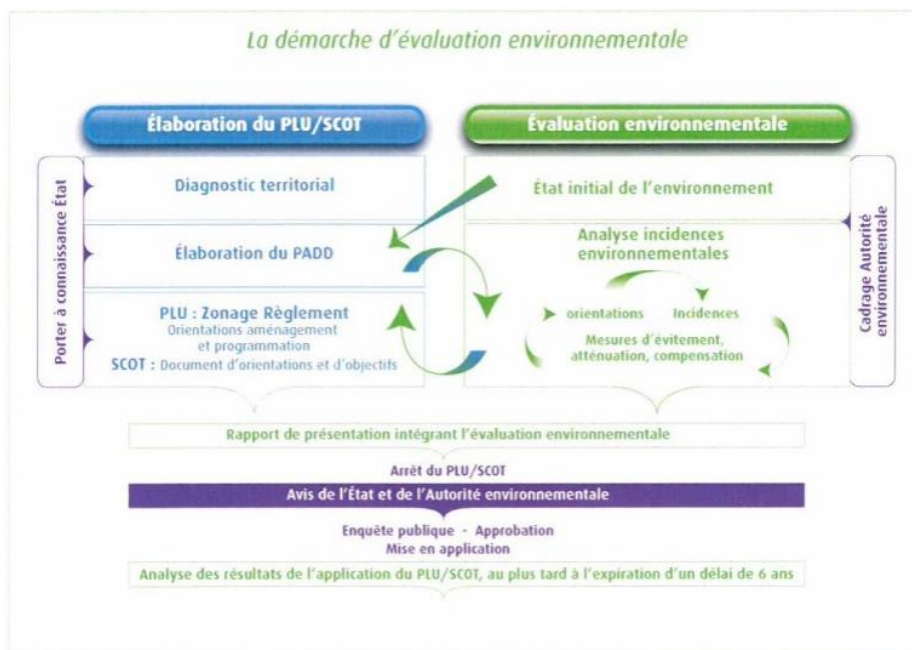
La démarche d'évaluation environnementale

Élaboration du PLU/SCOT

Évaluation environnementale

Porter à connaissance État

Diagnostic territorial

État initial de l'environnement

Élaboration du PADD

Analyse incidences environnementales

PLU : Zonage Règlement
Orientations aménagement et programmation
SCOT : Document d'orientations et d'objectifs

orientations

incidences

Mesures d'évitement, atténuation, compensation

Cadrage Autorité environnementale

Rapport de présentation intégrant l'évaluation environnementale

Arrêt du PLU/SCOT

Avis de l'État et de l'Autorité environnementale

Enquête publique - Approbation
Mise en application

Analyse des résultats de l'application du PLU/SCOT, au plus tard à l'expiration d'un délai de 6 ans